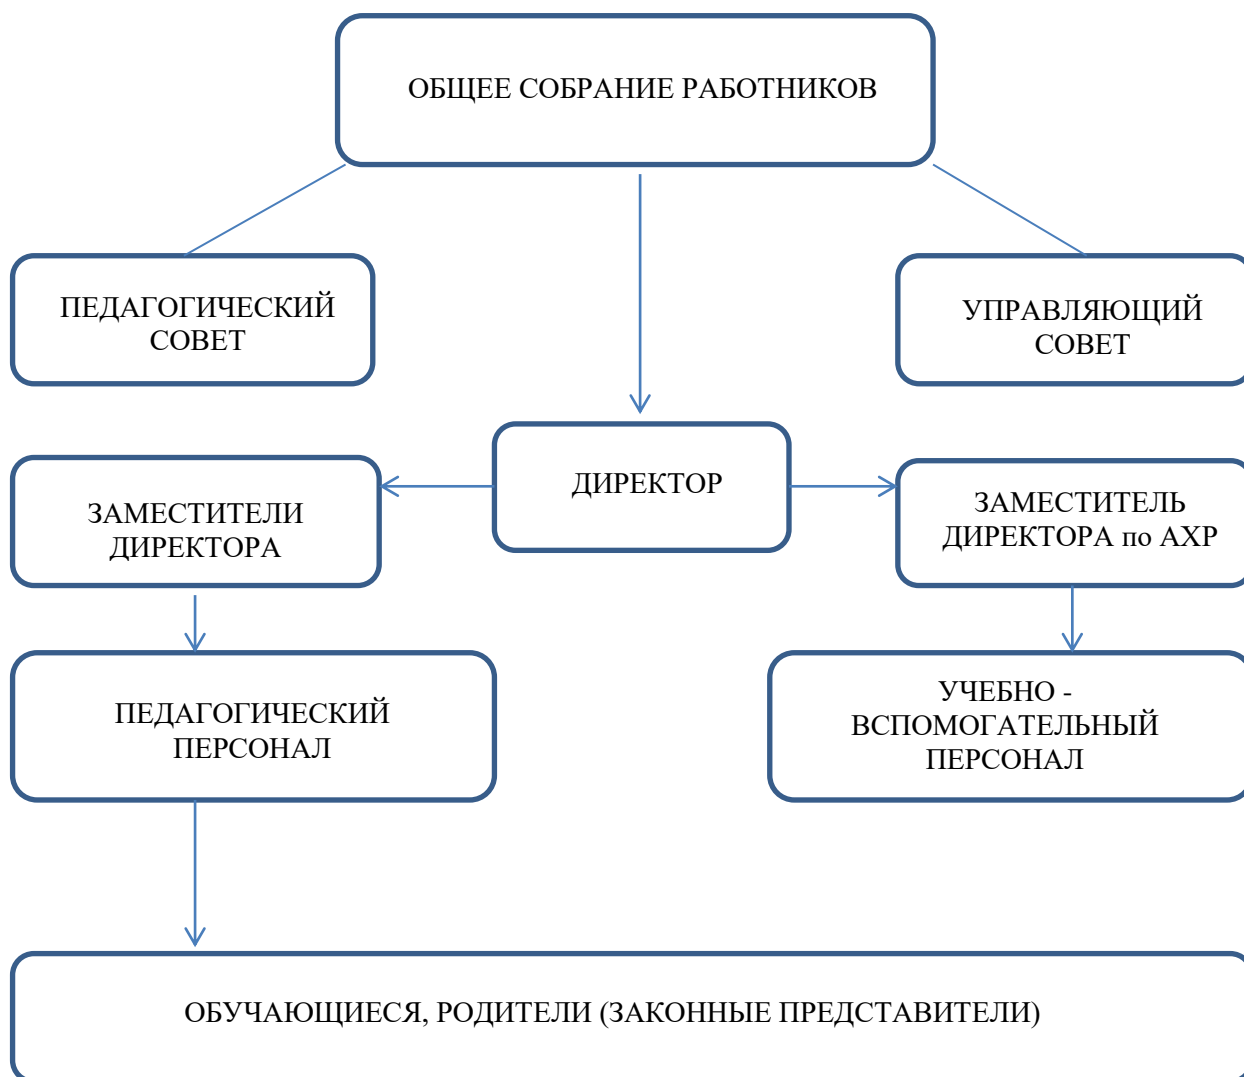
ОБЩЕЕ СОБРАНИЕ РАБОТНИКОВ

ПЕДАГОГИЧЕСКИЙ СОВЕТ

УПРАВЛЯЮЩИЙ СОВЕТ

ДИРЕКТОР

ЗАМЕСТИТЕЛИ ДИРЕКТОРА

ЗАМЕСТИТЕЛЬ ДИРЕКТОРА по АХР

ПЕДАГОГИЧЕСКИЙ ПЕРСОНАЛ

УЧЕБНО - ВСПОМОГАТЕЛЬНЫЙ ПЕРСОНАЛ

ОБУЧАЮЩИЕСЯ, РОДИТЕЛИ (ЗАКОННЫЕ ПРЕДСТАВИТЕЛИ)